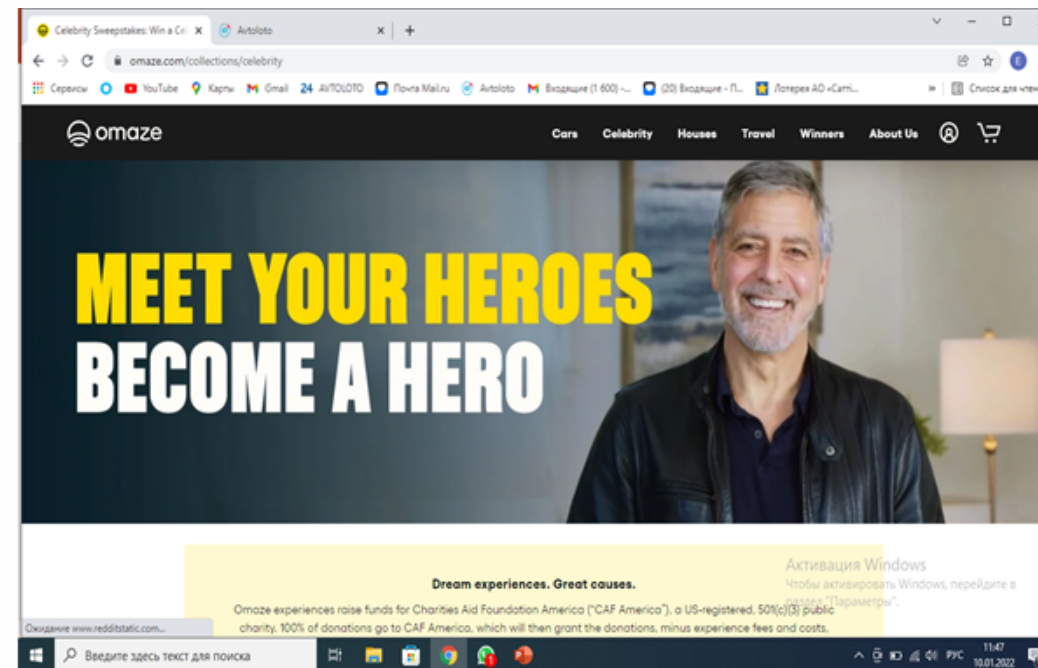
Celebrity Sweepstakes: Win a Cel ×
Avtoloto ×
+

omaze.com/collections/celebrity

Сервисы YouTube Карты Gmail 24 AVTOLOTO Почта Mail.ru Avtoloto Входящие (1 600) -... (20) Входящие - П... Лотереи АО «Сатті... » Список для чтения

omaze

Cars Celebrity Houses Travel Winners About Us

MEET YOUR HEROES
BECOME A HERO

Dream experiences. Great causes.

Omaze experiences raise funds for Charities Aid Foundation America ("CAF America"), a US-registered, 501(c)(3) public charity. 100% of donations go to CAF America, which will then grant the donations, minus experience fees and costs,

Активация Windows
Чтобы активировать Windows, перейдите в раздел "Параметры".

Ожидание www.redditstatic.com...

Введите здесь текст для поиска

РУС 11:47 10.01.2022